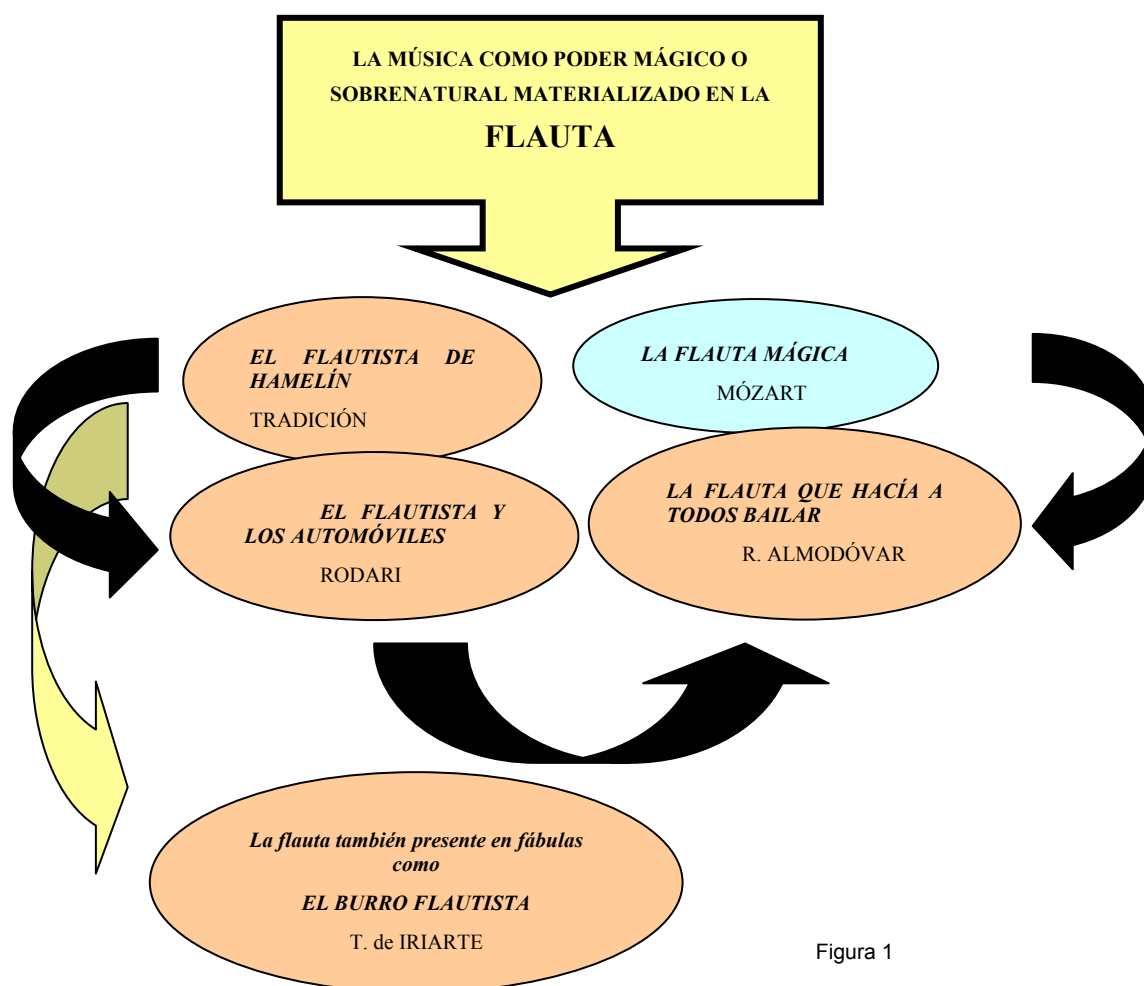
LA MÚSICA COMO PODER MÁGICO O SOBRENATURAL MATERIALIZADO EN LA

FLAUTA

EL FLAUTISTA DE HAMELÍN

TRADICIÓN

LA FLAUTA MÁGICA

MÓZART

EL FLAUTISTA Y LOS AUTOMÓVILES

RODARI

LA FLAUTA QUE HACÍA A TODOS BAILAR

R. ALMODÓVAR

La flauta también presente en fábulas como

EL BURRO FLAUTISTA

T. de IRIARTE

Figura 1